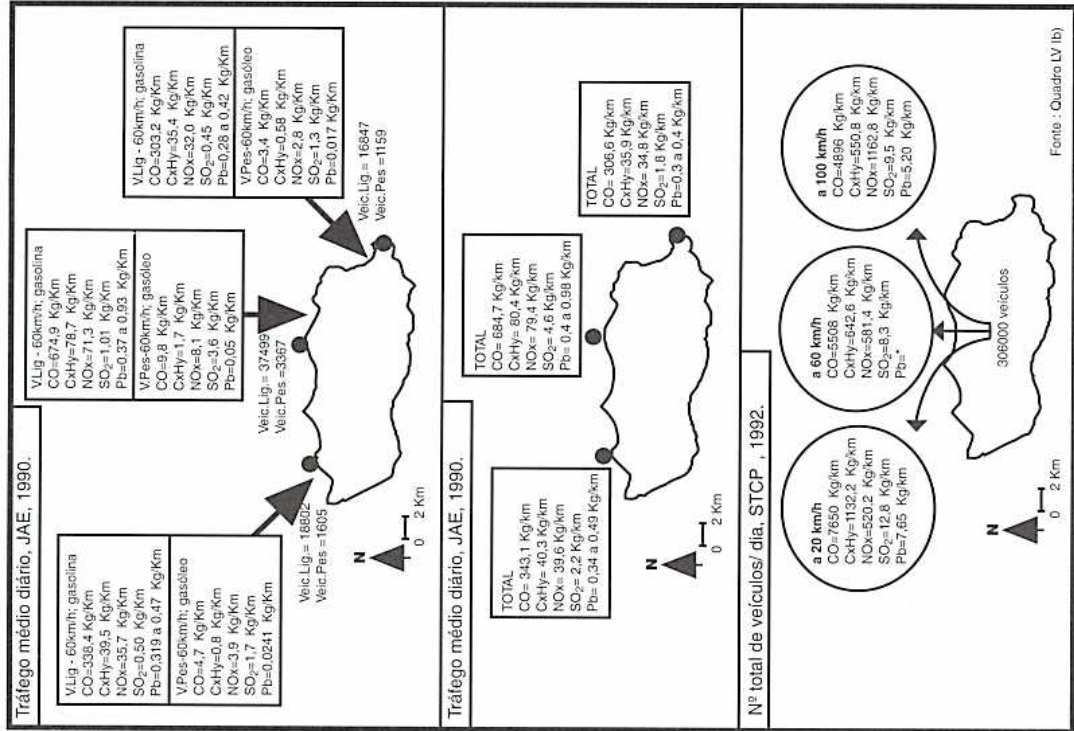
Tráfego médio diário, JAE, 1990.

V.Lig - 60km/h; gasolina
CO=338,4 Kg/Km
CxHy=39,5 Kg/Km
NOx=35,7 Kg/Km
$SO_2$=0,50 Kg/Km
Pb=0,319 a 0,47 Kg/Km

V.Pes-60km/h; gasóleo
CO=4,7 Kg/Km
CxHy=0,8 Kg/Km
NOx=3,9 Kg/Km
$SO_2$=1,7 Kg/Km
Pb=0,0241 Kg/Km

Veic.Lig.= 16802
Veic.Pes.=1605

V.Lig - 60km/h; gasolina
CO=674,9 Kg/Km
CxHy=78,7 Kg/Km
NOx=71,3 Kg/Km
$SO_2$=1,01 Kg/Km
Pb=0,37 a 0,93 Kg/Km

V.Pes-60km/h; gasóleo
CO=9,8 Kg/Km
CxHy=1,7 Kg/Km
NOx=8,1 Kg/Km
$SO_2$=3,6 Kg/Km
Pb=0,05 Kg/Km

Veic.Lig.= 37499
Veic.Pes.=3367

V.Lig - 60km/h; gasolina
CO=303,2 Kg/Km
CxHy=35,4 Kg/Km
NOx=32,0 Kg/Km
$SO_2$=0,45 Kg/Km
Pb=0,28 a 0,42 Kg/Km

V.Pes-60km/h; gasóleo
CO=3,4 Kg/Km
CxHy=0,58 Kg/Km
NOx=2,8 Kg/Km
$SO_2$=1,3 Kg/Km
Pb=0,017 Kg/Km

Veic.Lig.= 16847
Veic.Pes.=1159

N
0 2 Km

Tráfego médio diário, JAE, 1990.

TOTAL
CO= 343,1 Kg/km
CxHy= 40,3 Kg/km
NOx= 39,6 Kg/km
$SO_2$= 2,2 Kg/km
Pb= 0,34 a 0,49 Kg/km

TOTAL
CO= 684,7 Kg/km
CxHy= 80,4 Kg/km
NOx= 79,4 Kg/km
$SO_2$= 4,6 Kg/km
Pb= 0,4 a 0,98 Kg/km

TOTAL
CO= 306,6 Kg/km
CxHy=35,9 Kg/km
NOx= 34,8 Kg/km
$SO_2$=1,8 Kg/km
Pb=0,3 a 0,4 Kg/km

N
0 2 Km

Nº total de veículos/ dia, STCP , 1992.

a 20 km/h
CO=7650 Kg/km
CxHy=1132,2 Kg/km
NOx=520,2 Kg/km
$SO_2$=12,8 Kg/km
Pb=7,65 Kg/km

a 60 km/h
CO=5508 Kg/km
CxHy=642,6 Kg/km
NOx=581,4 Kg/km
$SO_2$=8,3 Kg/km
Pb=*

a 100 km/h
CO=4896 Kg/km
CxHy=550,8 Kg/km
NOx=1162,8 Kg/km
$SO_2$=9,5 Kg/km
Pb=5,20 Kg/km

306000 veículos

N
0 2 Km

Fonte : Quadro LV (b)